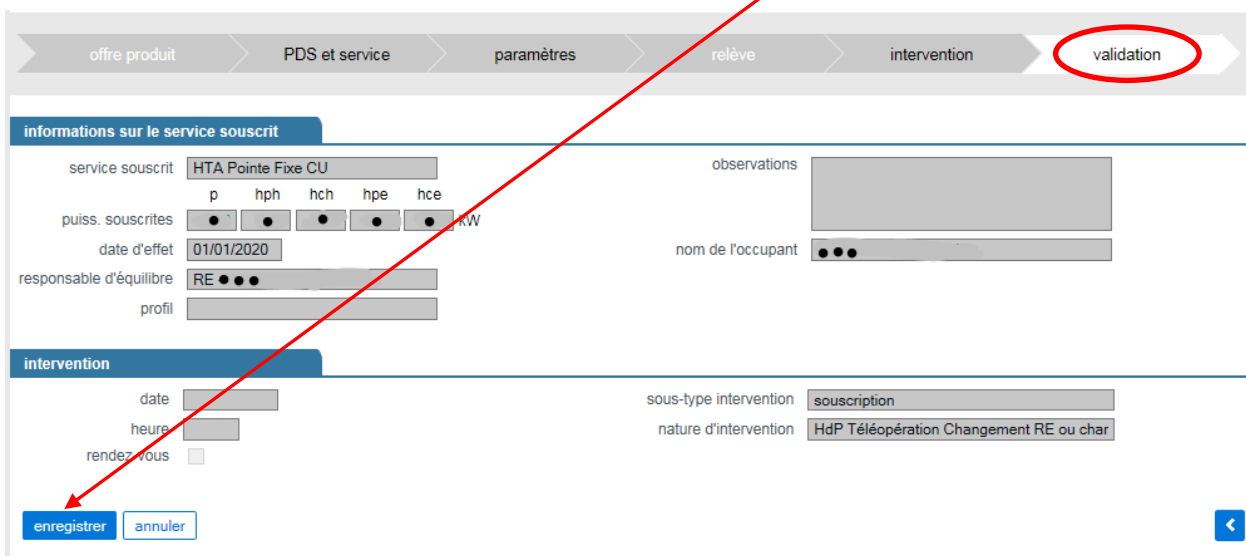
offre produit | PDS et service | paramètres | relève | intervention | validation

informations sur le service souscrit

service souscrit HTA Pointe Fixe CU

p hph hch hpe hce

puiss. souscrites ● ● ● ● ● kW

date d'effet 01/01/2020

responsable d'équilibre RE ● ● ●

profil

observations

nom de l'occupant ● ● ●

intervention

date

heure

rendez-vous

sous-type intervention souscription

nature d'intervention HdP Téléopération Changement RE ou char

enregistrer annuler